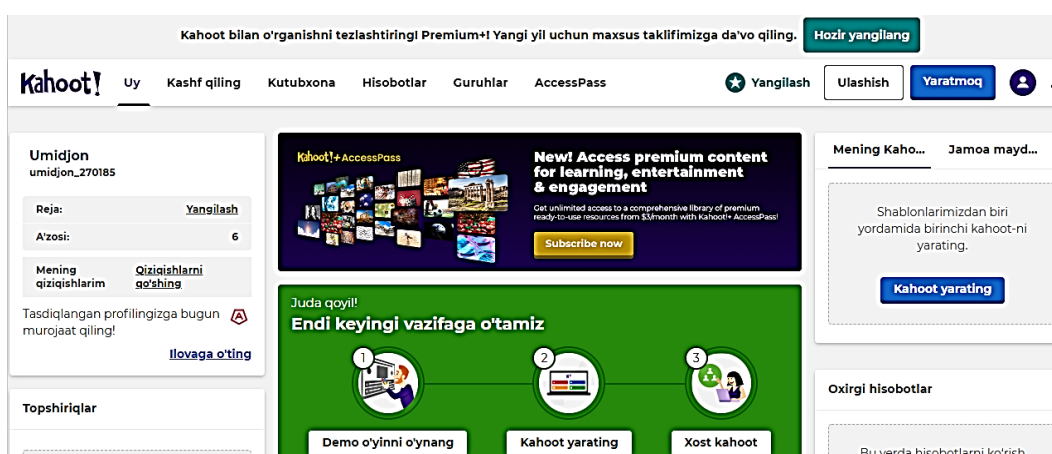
Kahoot bilan o'rganishni tezlashtiring! Premium+! Yangi yil uchun maxsus taklifimizga da'vo qiling. Hozir yangilang

Kahoot! Uy Kashf qiling Kutubxona Hisobotlar Guruhlar AccessPass Yangilash Ulashish Yaratmoq

Umidjon
umidjon_270185

Reja: Yangilash
A'zosi: 6
Mening qiziqishlarim Qiziqishlarni qo'shing

Tasdiqlangan profilingizga bugun murojaat qiling!
Ilovaga o'ting

Topshiriqlar

Kahoot!+AccessPass
New! Access premium content for learning, entertainment & engagement
Get unlimited access to a comprehensive library of premium ready-to-use resources from $3/month with Kahoot!+ AccessPass!
Subscribe now

Juda qoyil!
Endi keyingi vazifaga o'tamiz
1 Demo o'yinni o'ynang
2 Kahoot yarating
3 Xost kahoot

Mening Kaho... Jamoa mayd...
Shablonlarimizdan biri yordamida birinchi kahoot-ni yarating.
Kahoot yarating

Oxirgi hisobotlar
Bu yerda hisobotlarni ko'rish